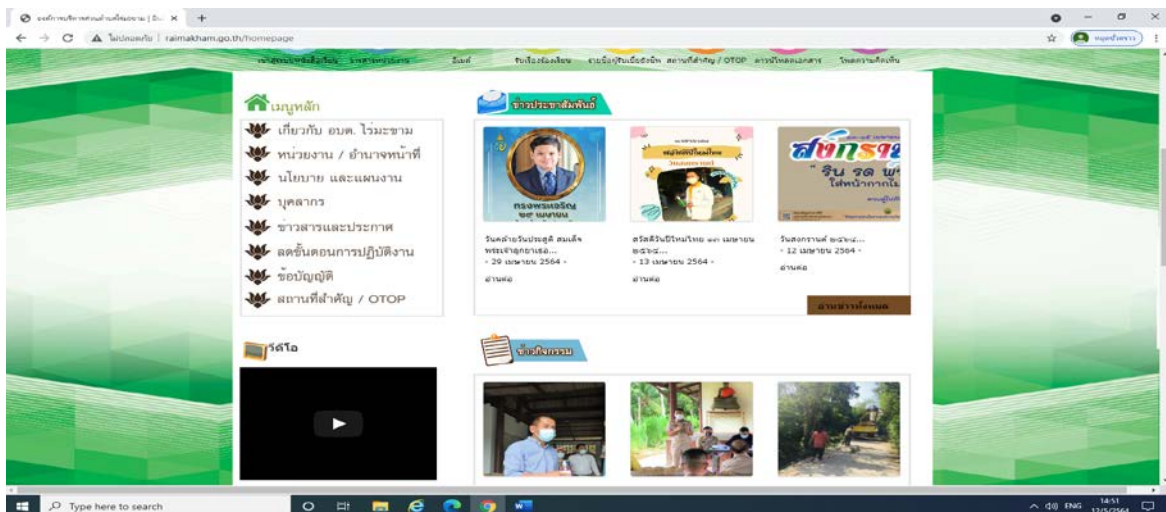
องค์การบริหารส่วนตำบลไร่มะขาม | อ... ×  +

ไม่ปลอดภัย | raimakham.go.th/homepage

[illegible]  อีเมล์  รับเรื่องร้องเรียน  รายชื่อผู้รับเบี้ยยังชีพ  สถานที่สำคัญ / OTOP  ดาวน์โหลดเอกสาร  โพสความคิดเห็น

เมนูหลัก
เกี่ยวกับ อบต. ไร่มะขาม
หน่วยงาน / อำนาจหน้าที่
นโยบาย และแผนงาน
บุคลากร
ข่าวสารและประกาศ
ลดขั้นตอนการปฏิบัติงาน
ข้อบัญญัติ
สถานที่สำคัญ / OTOP

ข่าวประชาสัมพันธ์

วันคล้ายวันประสูติ สมเด็จพระเจ้าลูกเธอ...
- 29 เมษายน 2564 -
อ่านต่อ

สวัสดีวันปีใหม่ไทย ๑๓ เมษายน ๒๕๖๔...
- 13 เมษายน 2564 -
อ่านต่อ

วันสงกรานต์ ๒๕๖๔...
- 12 เมษายน 2564 -
อ่านต่อ

อ่านข่าวทั้งหมด

วีดีโอ

ข่าวกิจกรรม

Type here to search
ENG 14:51 12/5/2564